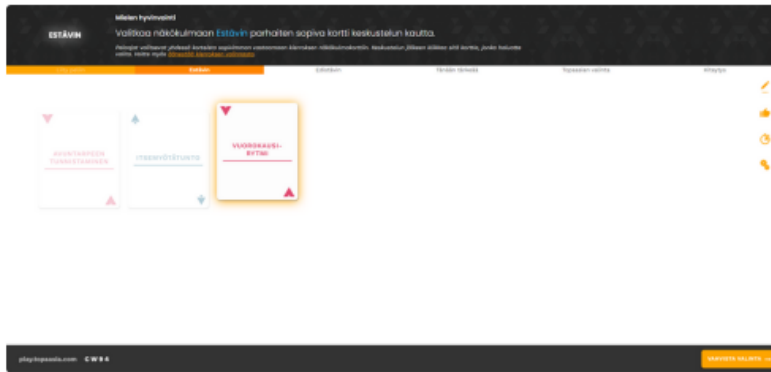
ESTÄVIN

Mielen hyvinvointi

Valitkaa näkökulmaan Estävin parhaiten sopiva kortti keskustelun kautta.

Pelaajat valitsevat yhdessä kortista sopivimman vastaamaan kärrieksen näkökulmakorttin. Keskustelun jälkeen siirtää sitä korttia, jonka halunta voitto. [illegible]

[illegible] | Estävin | Estävin | Tämän tärkeää | Toposien valinta | Kiteytys

AVUNTARPEEN TUNNISTAMINEN

ITSENSYÖTÄTUNTE

VUOROKAUSI-RYTMI

play.toposeia.com CW84

VAHVISTA VALINTA →